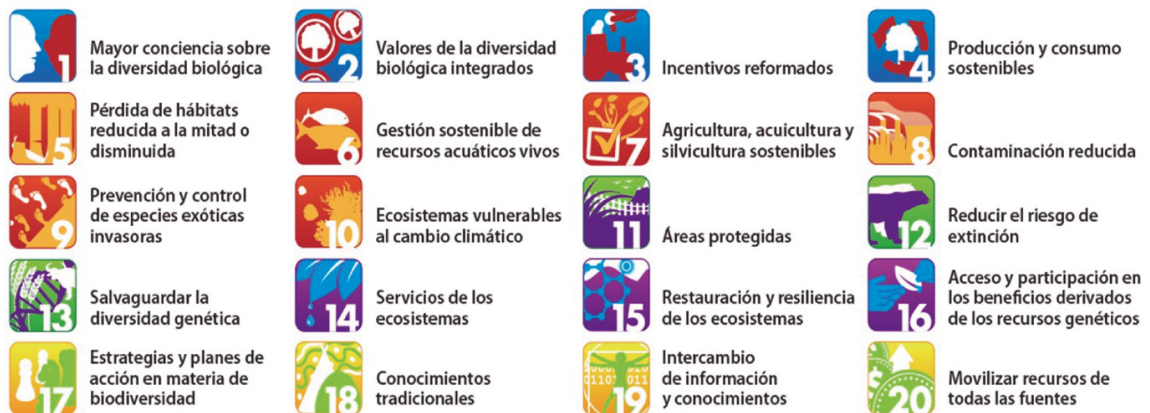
1 Mayor conciencia sobre la diversidad biológica

2 Valores de la diversidad biológica integrados

3 Incentivos reformados

4 Producción y consumo sostenibles

5 Pérdida de hábitats reducida a la mitad o disminuida

6 Gestión sostenible de recursos acuáticos vivos

7 Agricultura, acuicultura y silvicultura sostenibles

8 Contaminación reducida

9 Prevención y control de especies exóticas invasoras

10 Ecosistemas vulnerables al cambio climático

11 Áreas protegidas

12 Reducir el riesgo de extinción

13 Salvaguardar la diversidad genética

14 Servicios de los ecosistemas

15 Restauración y resiliencia de los ecosistemas

16 Acceso y participación en los beneficios derivados de los recursos genéticos

17 Estrategias y planes de acción en materia de biodiversidad

18 Conocimientos tradicionales

19 Intercambio de información y conocimientos

20 Movilizar recursos de todas las fuentes